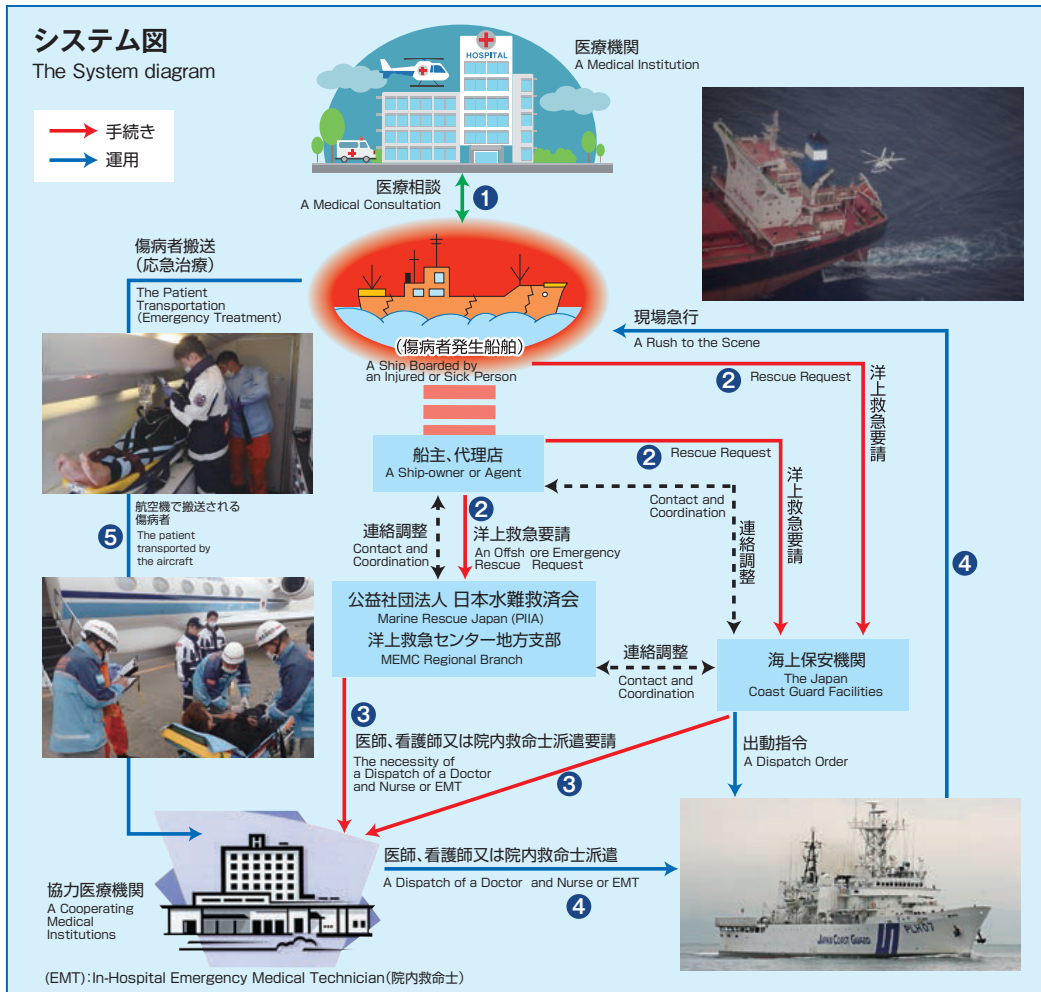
システム図
The System diagram

手続き
運用

HOSPITAL
医療機関
A Medical Institution

医療相談
A Medical Consultation
1

傷病者搬送
(応急治療)
The Patient Transportation (Emergency Treatment)

(傷病者発生船舶)
A Ship Boarded by an Injured or Sick Person

現場急行
A Rush to the Scene

2 Rescue Request

洋上救急要請

船主、代理店
A Ship-owner or Agent

2 Rescue Request

洋上救急要請

Contact and Coordination

連絡調整

航空機で搬送される傷病者
The patient transported by the aircraft

5

連絡調整
Contact and Coordination

2
洋上救急要請
An Offsh ore Emergency Rescue Request

4

公益社団法人 日本水難救済会
Marine Rescue Japan (PIIA)
洋上救急センター地方支部
MEMC Regional Branch

連絡調整
Contact and Coordination

海上保安機関
The Japan Coast Guard Facilities

3
医師、看護師又は院内救命士派遣要請
The necessity of a Dispatch of a Doctor and Nurse or EMT

出動指令
A Dispatch Order

3

医師、看護師又は院内救命士派遣
A Dispatch of a Doctor and Nurse or EMT
4

協力医療機関
A Cooperating Medical Institutions

JAPAN COAST GUARD
PLH07

(EMT):In-Hospital Emergency Medical Technician(院内救命士)